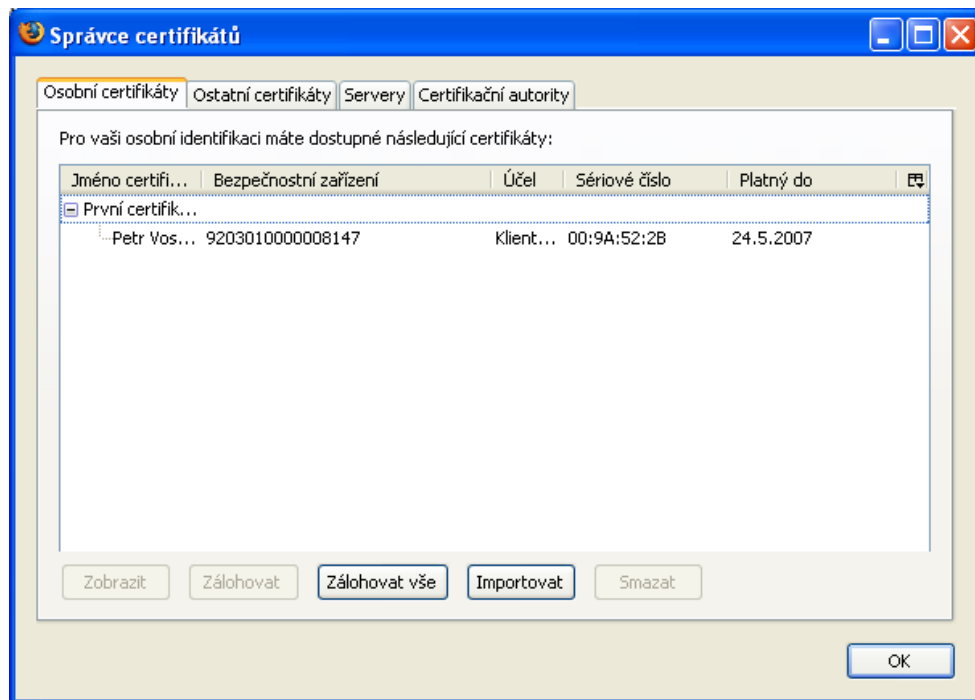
Správce certifikátů

Osobní certifikáty | Ostatní certifikáty | Servery | Certifikační autority

Pro vaši osobní identifikaci máte dostupné následující certifikáty:

| Jméno certifi... | Bezpečnostní zařízení | Účel | Sériové číslo | Platný do |
|---|---|---|---|---|
| ⊟ První certifik... | | | | |
| Petr Vos... | 9203010000008147 | Klient... | 00:9A:52:2B | 24.5.2007 |

Zobrazit | Zálohovat | Zálohovat vše | Importovat | Smazat

OK